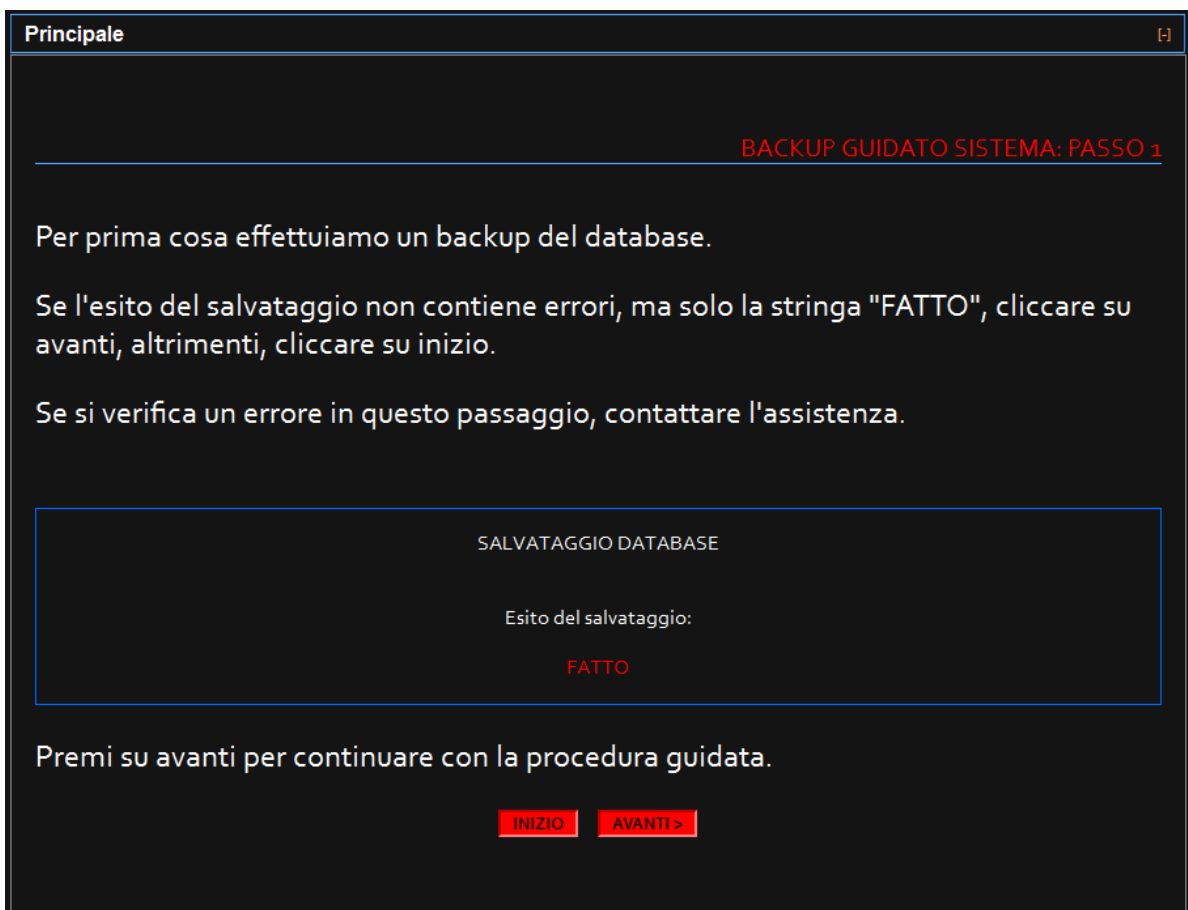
Principale [-]

BACKUP GUIDATO SISTEMA: PASSO 1

Per prima cosa effettuiamo un backup del database.

Se l'esito del salvataggio non contiene errori, ma solo la stringa "FATTO", cliccare su avanti, altrimenti, cliccare su inizio.

Se si verifica un errore in questo passaggio, contattare l'assistenza.

SALVATAGGIO DATABASE

Esito del salvataggio:

FATTO

Premi su avanti per continuare con la procedura guidata.

INIZIO AVANTI >